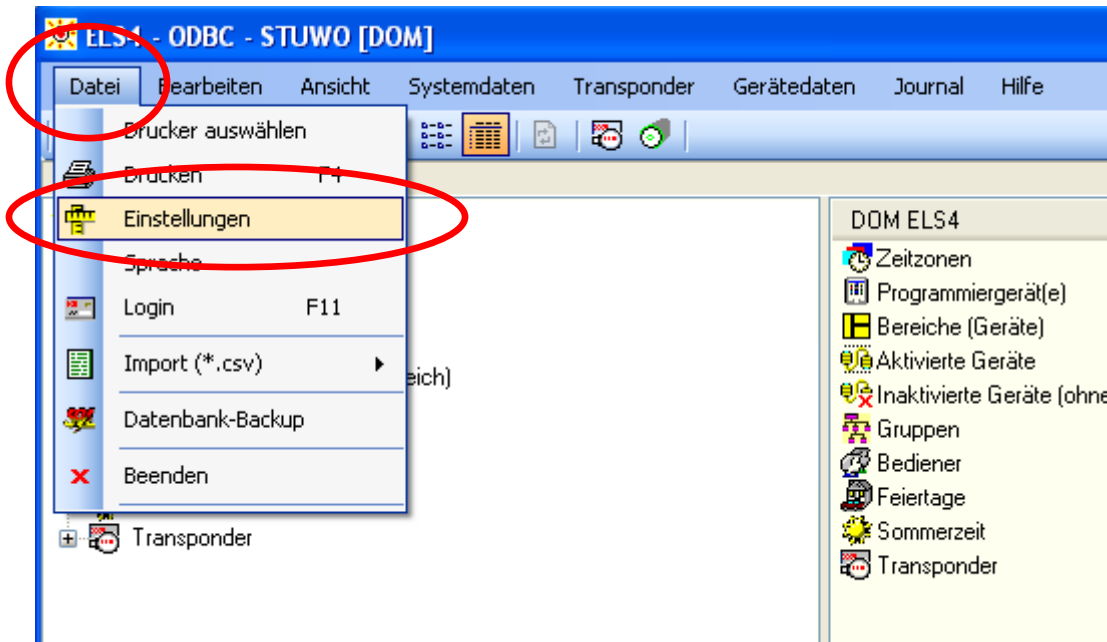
ELS4 - ODBC - STUWO [DOM]

Datei Bearbeiten Ansicht Systemdaten Transponder Gerätedaten Journal Hilfe

Drucker auswählen
Drucken F4
Einstellungen
Sprache
Login F11
Import (*.csv)
Datenbank-Backup
Beenden

eich)

Transponder

DOM ELS4
Zeitzonen
Programmiergerät(e)
Bereiche (Geräte)
Aktivierte Geräte
Inaktivierte Geräte (ohne
Gruppen
Bediener
Feiertage
Sommerzeit
Transponder